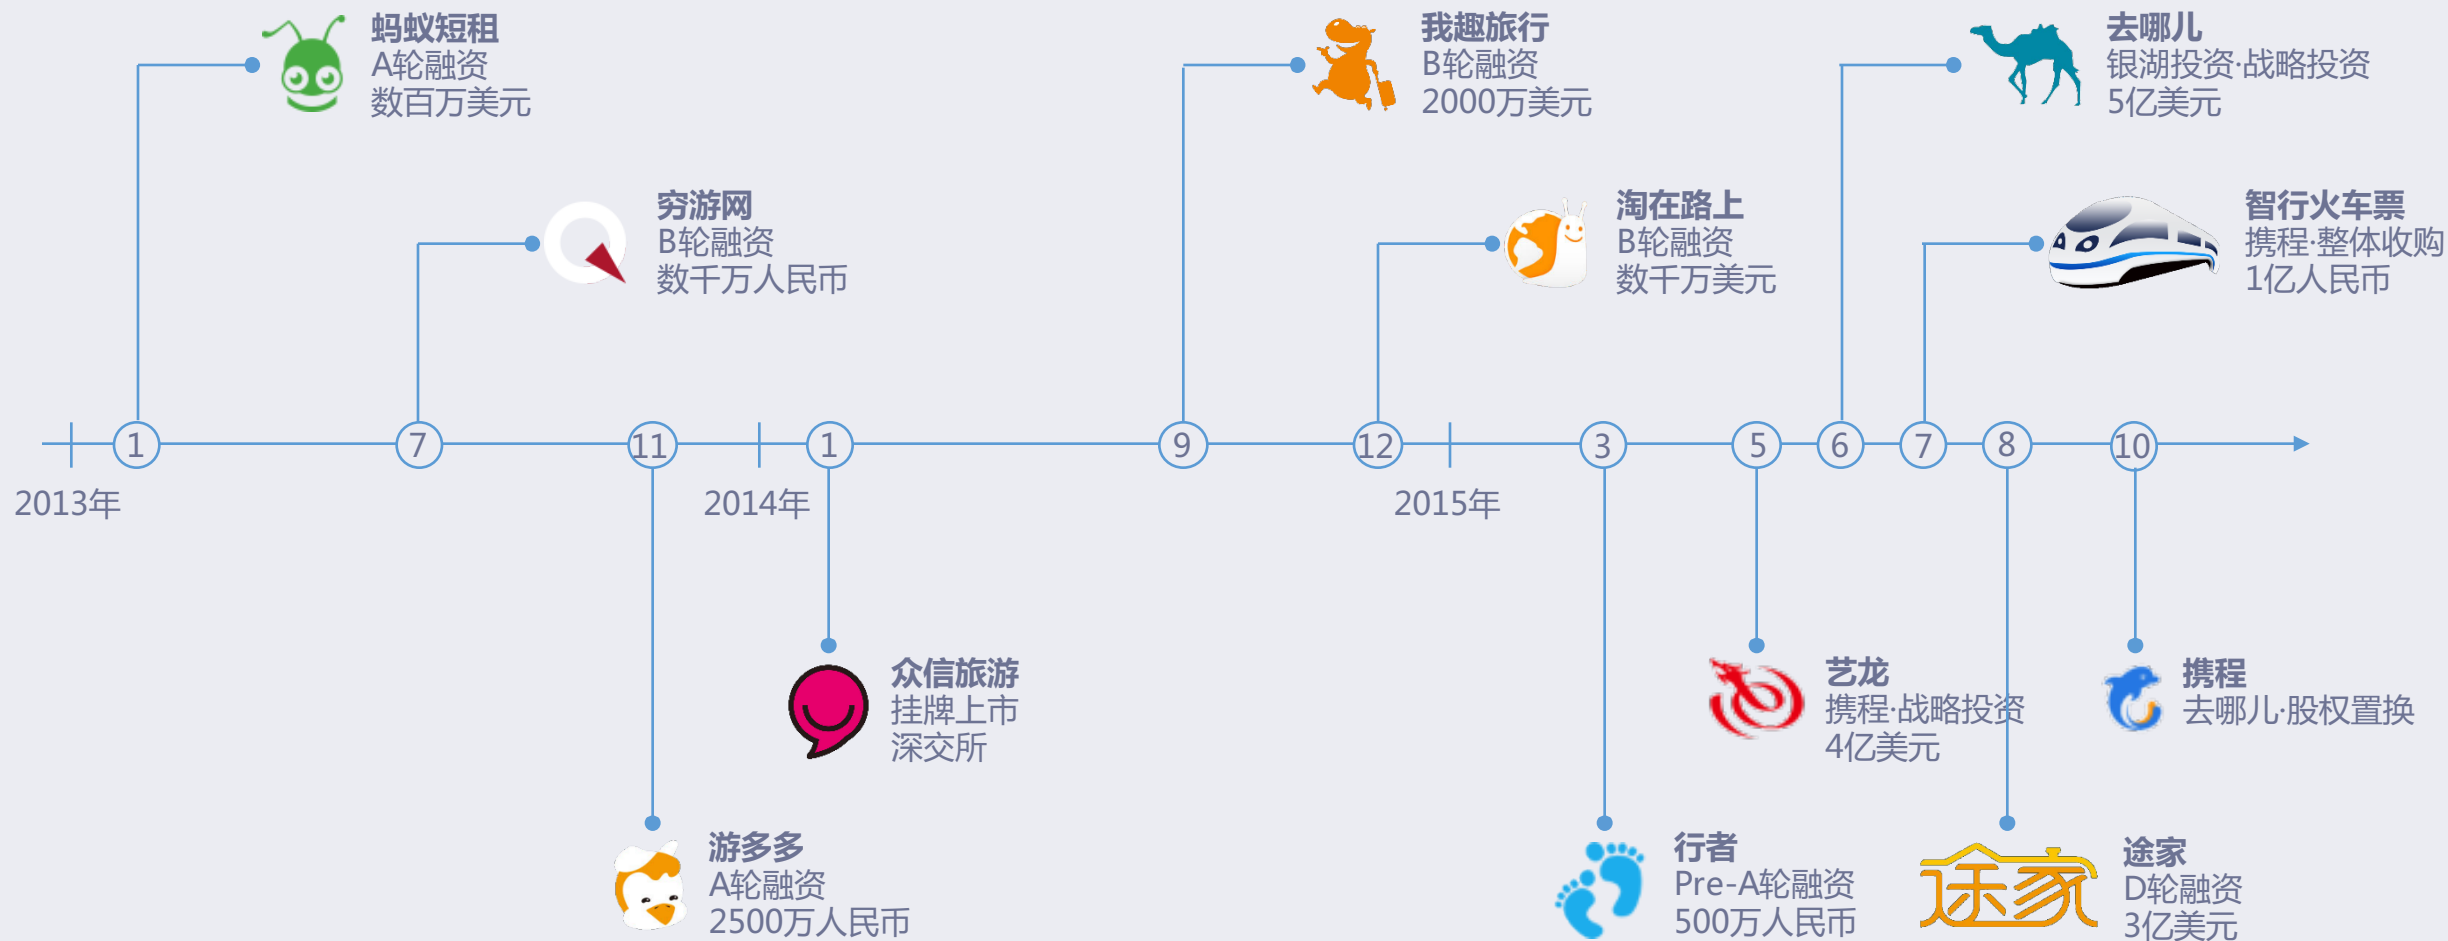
蚂蚁短租
A轮融资
数百万美元

穷游网
B轮融资
数千万人民币

我趣旅行
B轮融资
2000万美元

淘在路上
B轮融资
数千万美元

去哪儿
银湖投资·战略投资
5亿美元

智行火车票
携程·整体收购
1亿人民币

1 7 11 1 9 12 3 5 6 7 8 10

2013年
2014年
2015年

众信旅游
挂牌上市
深交所

游多多
A轮融资
2500万人民币

艺龙
携程·战略投资
4亿美元

携程
去哪儿·股权置换

行者
Pre-A轮融资
500万人民币

途家

途家
D轮融资
3亿美元